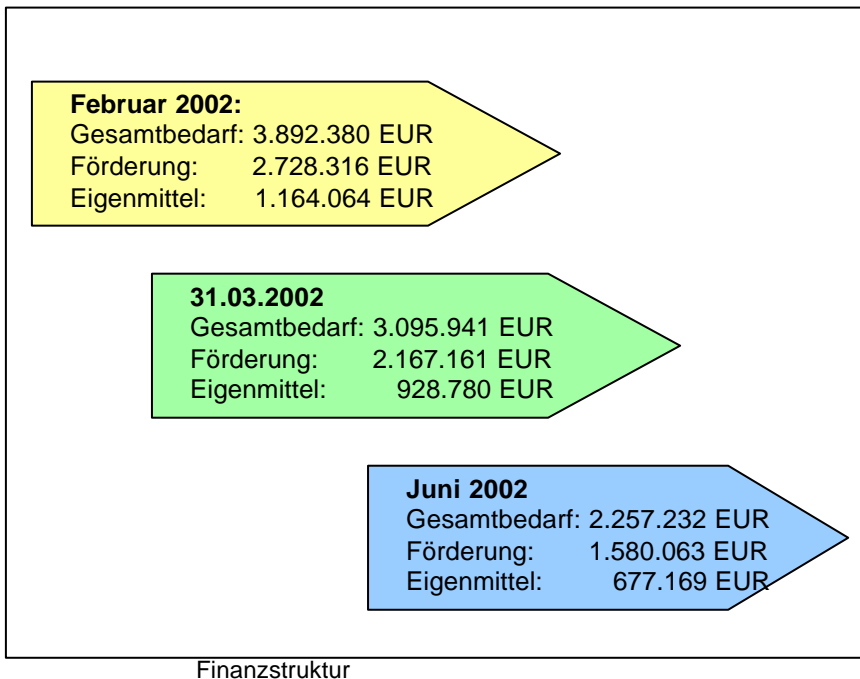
**Februar 2002:**
Gesamtbedarf: 3.892.380 EUR
Förderung: 2.728.316 EUR
Eigenmittel: 1.164.064 EUR

**31.03.2002**
Gesamtbedarf: 3.095.941 EUR
Förderung: 2.167.161 EUR
Eigenmittel: 928.780 EUR

**Juni 2002**
Gesamtbedarf: 2.257.232 EUR
Förderung: 1.580.063 EUR
Eigenmittel: 677.169 EUR

Finanzstruktur